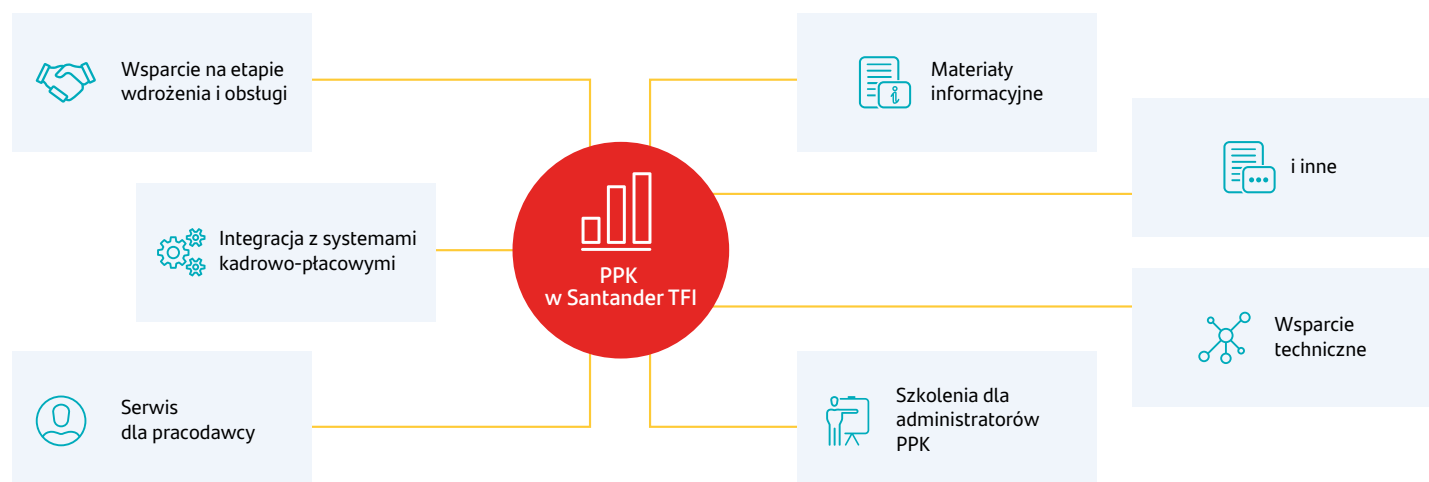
Wsparcie na etapie wdrożenia i obsługi

Integracja z systemami kadrowo-płacowymi

Serwis dla pracodawcy

PPK w Santander TFI

Materiały informacyjne

i inne

Wsparcie techniczne

Szkolenia dla administratorów PPK